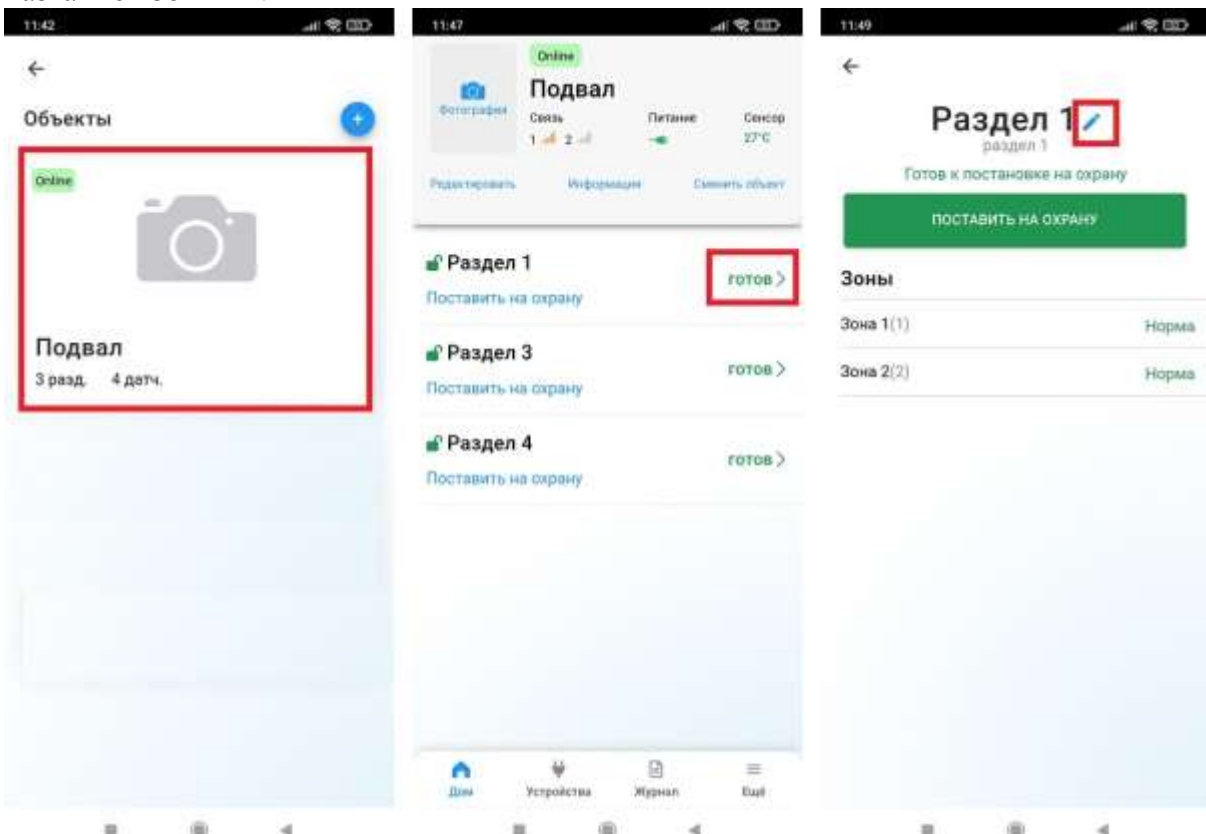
11:42

←

Объекты

+

Online

Подвал

3 разд. 4 датч.

11:47

Online

Фотография

Подвал

Связь
1 2

Питание

Сенсор
27°C

Редактировать

Информация

Сменить объект

Раздел 1

Поставить на охрану

готов >

Раздел 3

Поставить на охрану

готов >

Раздел 4

Поставить на охрану

готов >

Дом

Устройства

Журнал

Ещё

11:49

←

Раздел 1

раздел 1

Готов к постановке на охрану

ПОСТАВИТЬ НА ОХРАНУ

Зоны

| Зона 1(1) | Норма |
|---|---|
| Зона 2(2) | Норма |